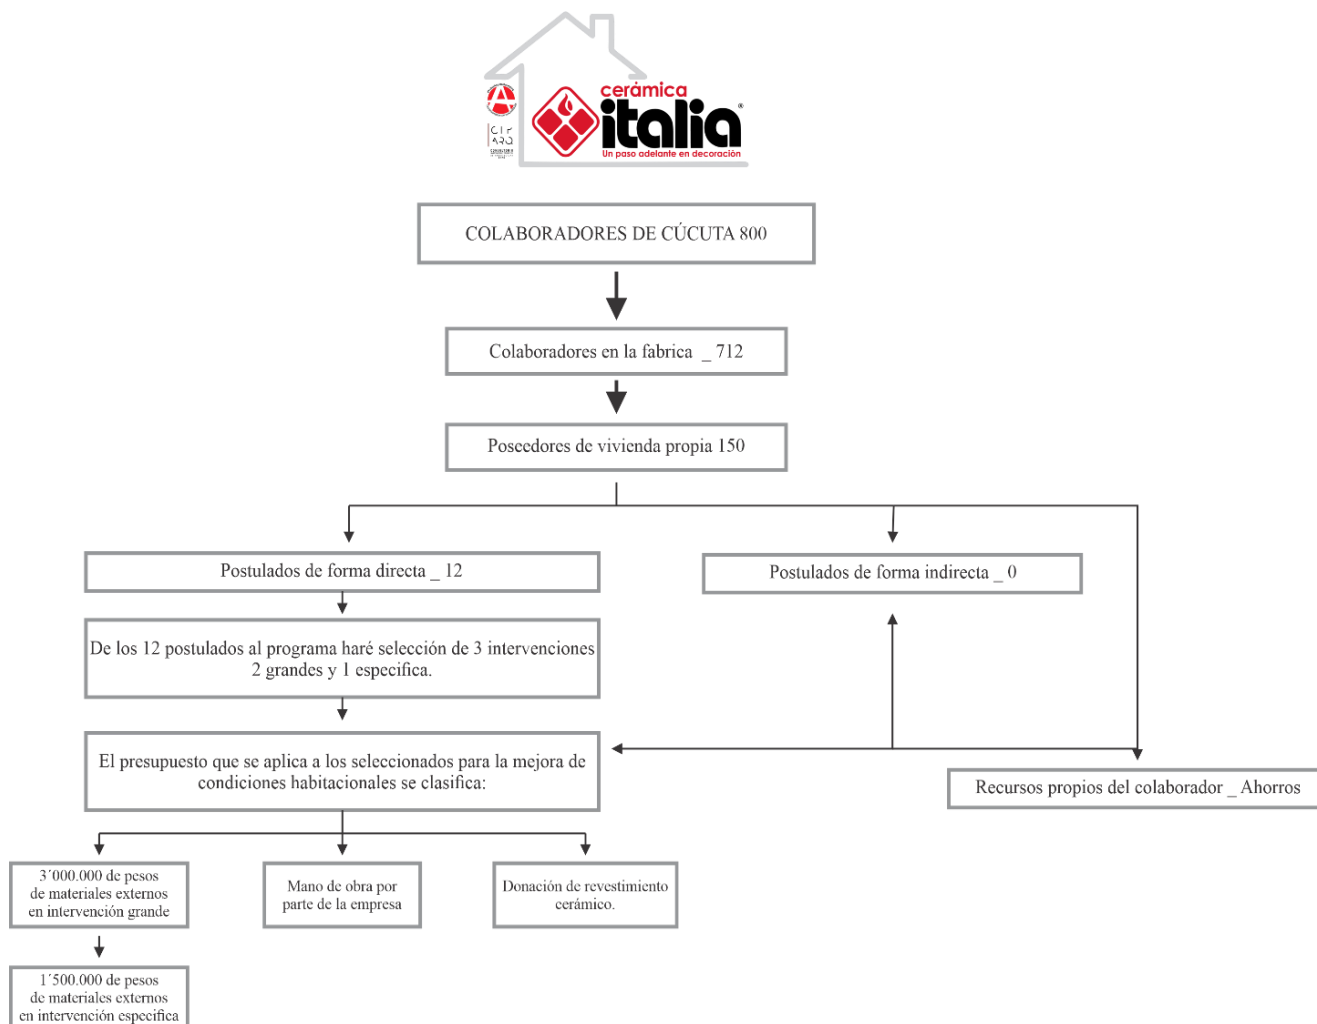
cerámica
italia®
Un paso adelante en decoración

CIP ARQ

COLABORADORES DE CÚCUTA 800

Colaboradores en la fabrica _ 712

Poseedores de vivienda propia 150

Postulados de forma directa _ 12

Postulados de forma indirecta _ 0

De los 12 postulados al programa haré selección de 3 intervenciones 2 grandes y 1 especifica.

El presupuesto que se aplica a los seleccionados para la mejora de condiciones habitacionales se clasifica:

Recursos propios del colaborador _ Ahorros

3´000.000 de pesos de materiales externos en intervención grande

Mano de obra por parte de la empresa

Donación de revestimiento cerámico.

1´500.000 de pesos de materiales externos en intervención especifica